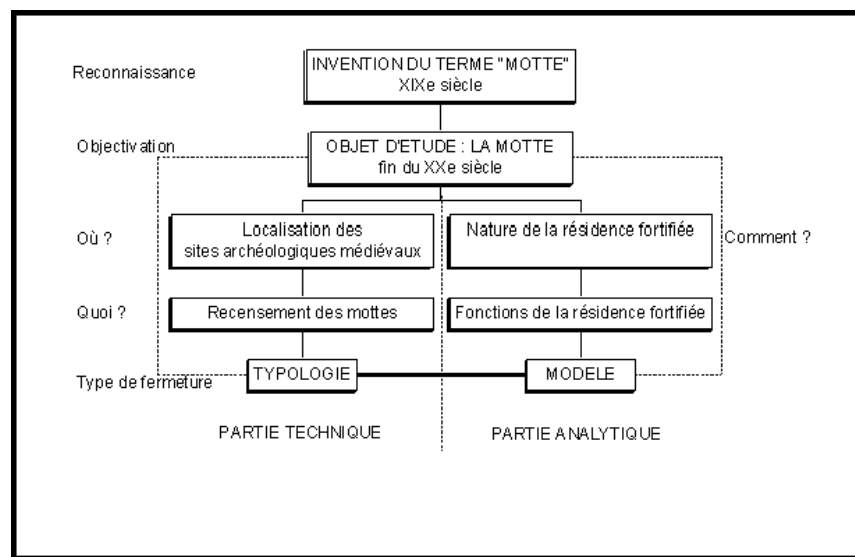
Reconnaissance

INVENTION DU TERME "MOTTE"
XIXe siècle

Objectivation

OBJET D'ETUDE : LA MOTTE
fin du XXe siècle

Où ?

Localisation des sites archéologiques médiévaux

Nature de la résidence fortifiée

Comment ?

Quoi ?

Recensement des mottes

Fonctions de la résidence fortifiée

Type de fermeture

TYPOLOGIE

MODELE

PARTIE TECHNIQUE

PARTIE ANALYTIQUE